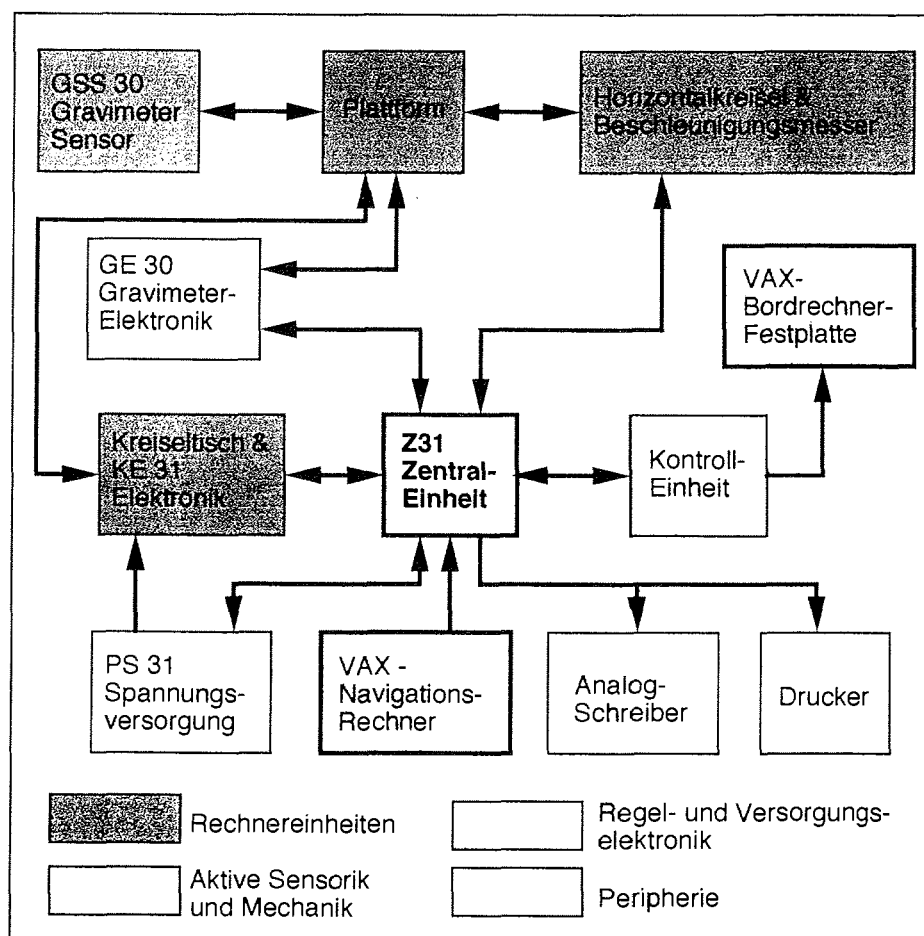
GSS 30 Gravimeter Sensor

Plattform

Horizontalkreisel & Beschleunigungsmesser

GE 30 Gravimeter-Elektronik

VAX-Bordrechner-Festplatte

Kreiseltisch & KE 31 Elektronik

Z31 Zentral-Einheit

Kontroll-Einheit

PS 31 Spannungs-versorgung

VAX - Navigations-Rechner

Analog-Schreiber

Drucker

Rechnereinheiten

Regel- und Versorgungs-elektronik

Aktive Sensorik und Mechanik

Peripherie